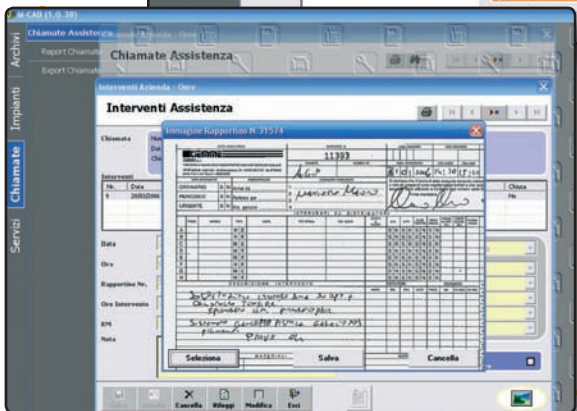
M-CAD (1.0.38)

Archivi
Chiamate Assistenza
Report Chiamate
Export Chiamate

Impianti
Chiamate
Servizi

Chiamate Assistenza

Interventi Azienda - Omr

Interventi Assistenza

Chiamata

Interventi
| Nr. | Data |
|---|---|
| 1 | 26/05/200 |

Chiusa
No

Data
Ora
Rapportino Nr.
Ora Intervento
KM
Note

Immagine Rapportino N. 31574

11393

ORDINARIO
PERIODICO
URGENTE

Seleziona
Salva
Cancella

Cancella
Riloggi
Modifica
Esci